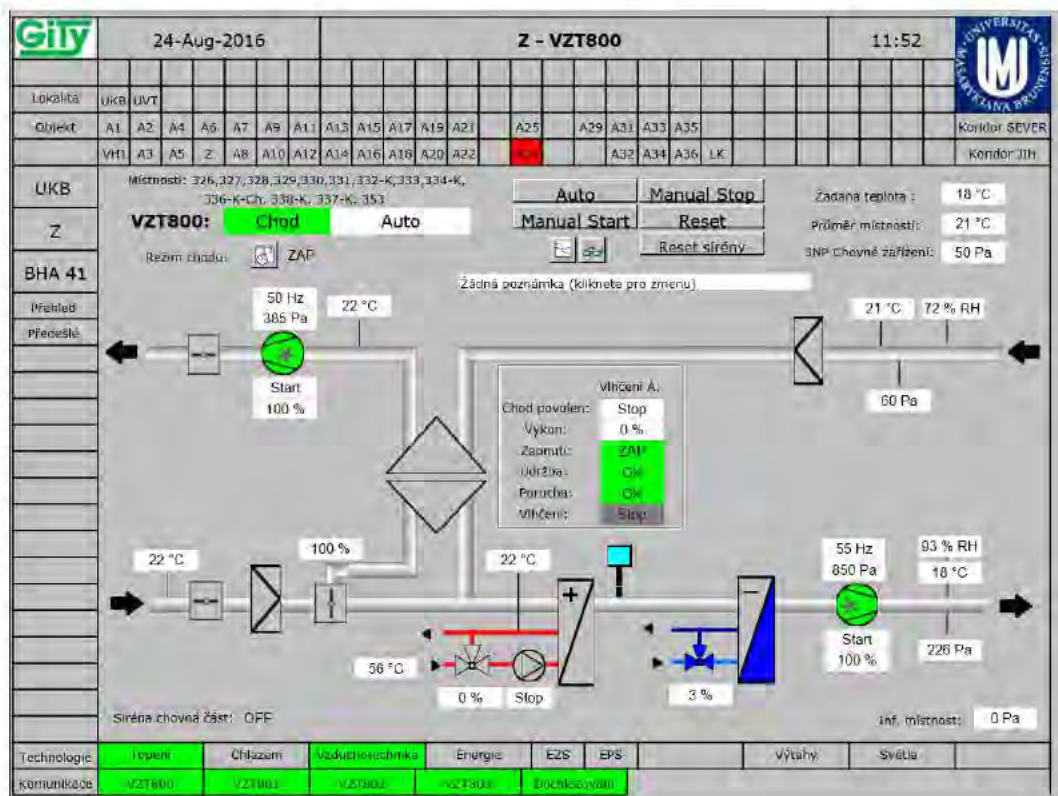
GiTy

24-Aug-2016

Z - VZT800

11:52

UNIVERSITAS MASARYKIANA BRUNENSIS

Lokalita UKB UVT

Objekt A1 A2 A4 A6 A7 A9 A11 A13 A15 A17 A19 A21 A25 A29 A31 A33 A35 Koridor SEVER

VH1 A3 A5 Z A8 A10 A12 A14 A16 A18 A20 A22 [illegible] A32 A34 A36 LK Koridor JIH

UKB

Z

BHA 41

Přehled

Předešlé

Místnosti: 326,327,328,329,330,331,332-K,333,334-K, 336-K-Ch, 338-K, 337-K, 353

VZT800: Chod Auto

Režim chodu: ZAP

Auto

Manual Stop

Manual Start

Reset

Reset sirény

Žádaná teplota : 18 °C

Průměr místností: 21 °C

3NP Chovné zařízení: 50 Pa

Žádná poznámka (klikněte pro změnu)

50 Hz

385 Pa

22 °C

Start

100 %

21 °C 72 % RH

60 Pa

Vlhčení Á.

Chod povolen: Stop

Výkon: 0 %

Zapnutí: ZAP

Údržba: OK

Porucha: OK

Vlhčení: Stop

22 °C

100 %

22 °C

55 Hz

850 Pa

93 % RH

18 °C

Start

100 %

226 Pa

56 °C

0 %

Stop

3 %

Siréna chovná část: OFF

Inf. místnost: 0 Pa

Technologie Topení Chlazení Vzduchotechnika Energie EZS EPS Výtahy Světla

Komunikace VZT800 VZT801 VZT802 VZT803 Dochlazování